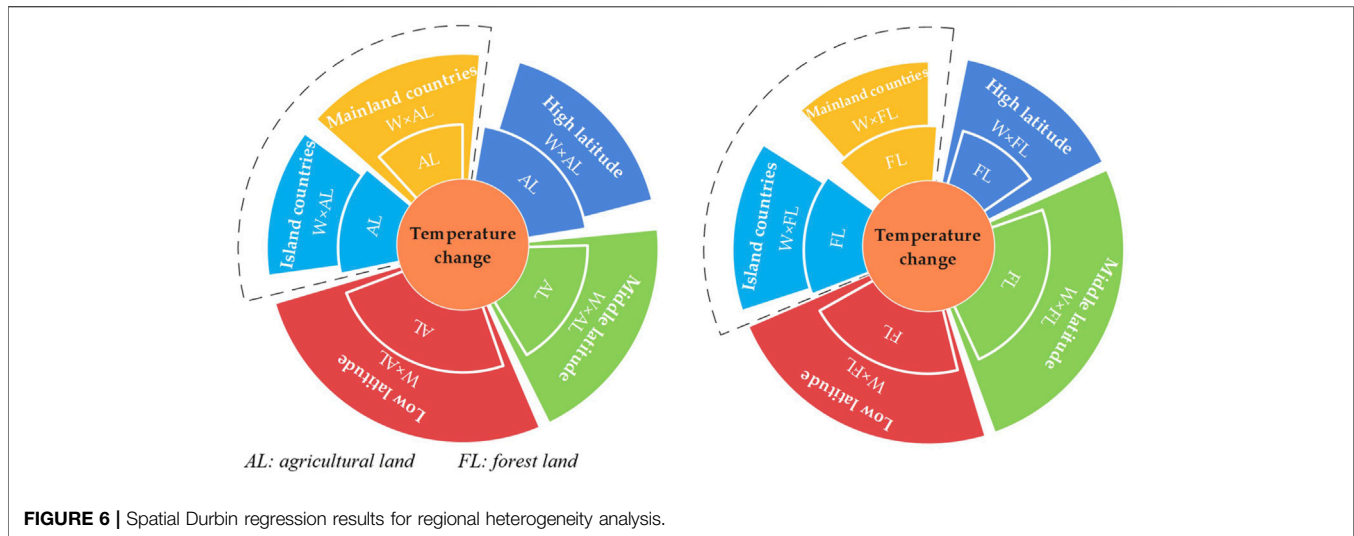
Mainland countries
W×AL
AL
High latitude
W×AL
AL
Island countries
W×AL
AL
Temperature change
Middle latitude
W×AL
AL
AL
W×AL
Low latitude

Mainland countries
W×FL
FL
High latitude
W×FL
FL
Island countries
W×FL
FL
Temperature change
FL
W×FL
Middle latitude
FL
W×FL
Low latitude

AL: agricultural land FL: forest land

FIGURE 6 | Spatial Durbin regression results for regional heterogeneity analysis.